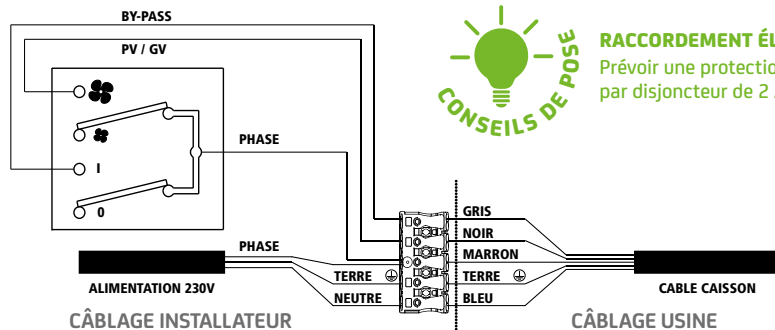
BY-PASS

PV / GV

I

0

PHASE

PHASE

ALIMENTATION 230V

TERRE ⏚

NEUTRE

GRIS

NOIR

MARRON

TERRE ⏚

BLEU

CABLE CAISSON

CÂBLAGE INSTALLATEUR

CÂBLAGE USINE

CONSEILS DE POSE

RACCORDEMENT ÉL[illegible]

Prévoir une protectio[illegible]
par disjoncteur de 2 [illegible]